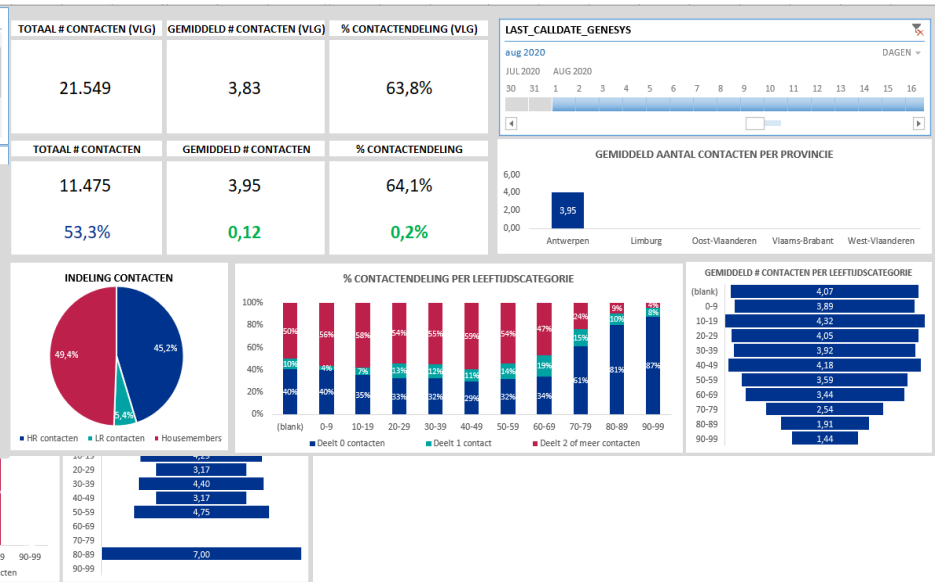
TOTAAL # CONTACTEN (VLG)
21.549

GEMIDDELD # CONTACTEN (VLG)
3,83

% CONTACTENDELING (VLG)
63,8%

TOTAAL # CONTACTEN
11.475
53,3%

GEMIDDELD # CONTACTEN
3,95
0,12

% CONTACTENDELING
64,1%
0,2%

LAST_CALLDATE_GENESYS
aug 2020
DAGEN
JUL 2020 AUG 2020
30 31 1 2 3 4 5 6 7 8 9 10 11 12 13 14 15 16

GEMIDDELD AANTAL CONTACTEN PER PROVINCIE
6,00
4,00
2,00
0,00
3,95
Antwerpen Limburg Oost-Vlaanderen Vlaams-Brabant West-Vlaanderen

INDELING CONTACTEN
49,4%
45,2%
5,4%
HR contacten LR contacten Housemembers

% CONTACTENDELING PER LEEFTIJDSCATEGORIE
100%
80%
60%
40%
20%
0%
| | (blank) | 0-9 | 10-19 | 20-29 | 30-39 | 40-49 | 50-59 | 60-69 | 70-79 | 80-89 | 90-99 |
|---|---|---|---|---|---|---|---|---|---|---|---|
| Deelt 2 of meer contacten | 50% | 56% | 58% | 54% | 55% | 59% | 54% | 47% | 24% | 9% | 4% |
| Deelt 1 contact | 10% | 4% | 7% | 13% | 12% | 11% | 14% | 19% | 15% | 10% | 8% |
| Deelt 0 contacten | 40% | 40% | 35% | 33% | 32% | 29% | 32% | 34% | 61% | 81% | 87% |
Deelt 0 contacten Deelt 1 contact Deelt 2 of meer contacten

GEMIDDELD # CONTACTEN PER LEEFTIJDSCATEGORIE
(blank) 4,07
0-9 3,89
10-19 4,32
20-29 4,05
30-39 3,92
40-49 4,18
50-59 3,59
60-69 3,44
70-79 2,54
80-89 1,91
90-99 1,44

10-19 4,29
20-29 3,17
30-39 4,40
40-49 3,17
50-59 4,75
60-69
70-79
80-89 7,00
90-99
9 90-99
cten